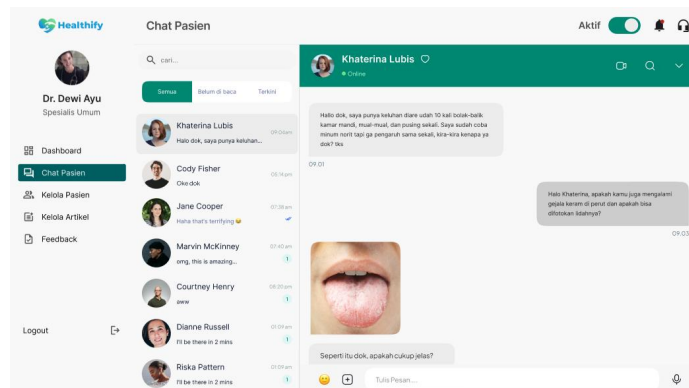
Healthify

Chat Pasien

Aktif

Dr. Dewi Ayu
Spesialis Umum

Dashboard
Chat Pasien
Kelola Pasien
Kelola Artikel
Feedback

Logout

cari...

Semua
Belum di baca
Terkini

Khaterina Lubis
09:03am
Hallo dok, saya punya keluhan...

Cody Fisher
08:14pm
Oke dok

Jane Cooper
07:38am
Haha that's terrifying 😂

Marvin McKinney
07:40am
omg, this is amazing...
1

Courtney Henry
08:20pm
aww
1

Dianne Russell
07:09am
I'll be there in 2 mins
1

Riska Pattern
07:09am
I'll be there in 2 mins
1

Khaterina Lubis
Online

Hallo dok, saya punya keluhan diare udah 10 kali bolak-balik kamar mandi, mual-mual, dan pusing sekali. Saya sudah coba minum norit tapi ga pengaruh sama sekali, kira-kira kenapa ya dok? tks

09.01

Halo Khaterina, apakah kamu juga mengalami gejala keram di perut dan apakah bisa difotokan lidahnya?

09.03

Seperti itu dok, apakah cukup jelas?

Tulis Pesan...